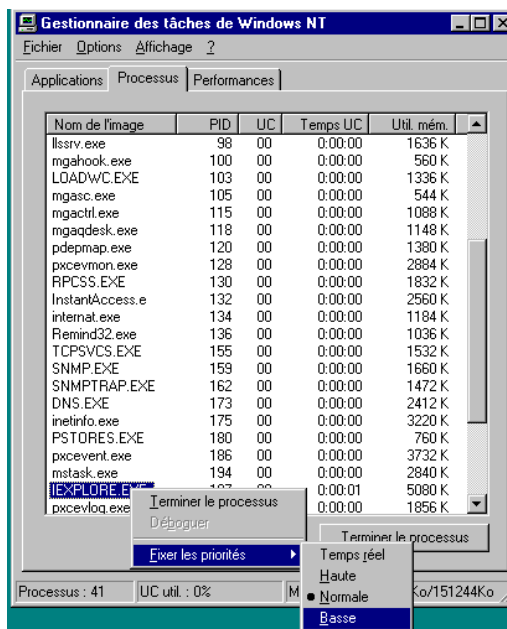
Gestionnaire des tâches de Windows NT

Fichier Options Affichage ?

Applications | Processus | Performances

| Nom de l'image | PID | UC | Temps UC | Util. mém. |
|---|---|---|---|---|
| llsrv.exe | 98 | 00 | 0:00:00 | 1636 K |
| mgahook.exe | 100 | 00 | 0:00:00 | 560 K |
| LOADWC.EXE | 103 | 00 | 0:00:00 | 1336 K |
| mgasc.exe | 105 | 00 | 0:00:00 | 544 K |
| mgactrl.exe | 115 | 00 | 0:00:00 | 1088 K |
| mgaqdesk.exe | 118 | 00 | 0:00:00 | 1148 K |
| pdepmap.exe | 120 | 00 | 0:00:00 | 1380 K |
| pxcevmon.exe | 128 | 00 | 0:00:00 | 2884 K |
| RPCSS.EXE | 130 | 00 | 0:00:00 | 1832 K |
| InstantAccess.e | 132 | 00 | 0:00:00 | 2560 K |
| internat.exe | 134 | 00 | 0:00:00 | 1184 K |
| Remind32.exe | 136 | 00 | 0:00:00 | 1036 K |
| TCPSVCS.EXE | 155 | 00 | 0:00:00 | 1532 K |
| SNMP.EXE | 159 | 00 | 0:00:00 | 1660 K |
| SNMPTRAP.EXE | 162 | 00 | 0:00:00 | 1472 K |
| DNS.EXE | 173 | 00 | 0:00:00 | 2412 K |
| inetinfo.exe | 175 | 00 | 0:00:00 | 3220 K |
| PSTORES.EXE | 180 | 00 | 0:00:00 | 760 K |
| pxcevent.exe | 186 | 00 | 0:00:00 | 3732 K |
| mstask.exe | 194 | 00 | 0:00:00 | 2840 K |
| IEXPLORE.EXE | 197 | 00 | 0:00:01 | 5080 K |
| pxcevlog.exe | 197 | 00 | 0:00:00 | 1856 K |

Terminer le processus
Déboguer
Fixer les priorités

Temps réel
Haute
Normale
Basse

Terminer le processus

Processus : 41 | UC util. : 0% | M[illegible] Ko/151244Ko